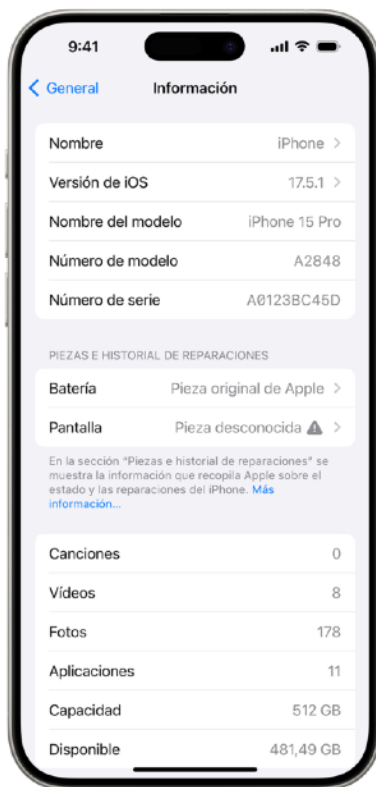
9:41

< General Información

Nombre iPhone >

Versión de iOS 17.5.1 >

Nombre del modelo iPhone 15 Pro

Número de modelo A2848

Número de serie A0123BC45D

PIEZAS E HISTORIAL DE REPARACIONES

Batería Pieza original de Apple >

Pantalla Pieza desconocida >

En la sección "Piezas e historial de reparaciones" se muestra la información que recopila Apple sobre el estado y las reparaciones del iPhone. Más información...

Canciones 0

Vídeos 8

Fotos 178

Aplicaciones 11

Capacidad 512 GB

Disponible 481,49 GB